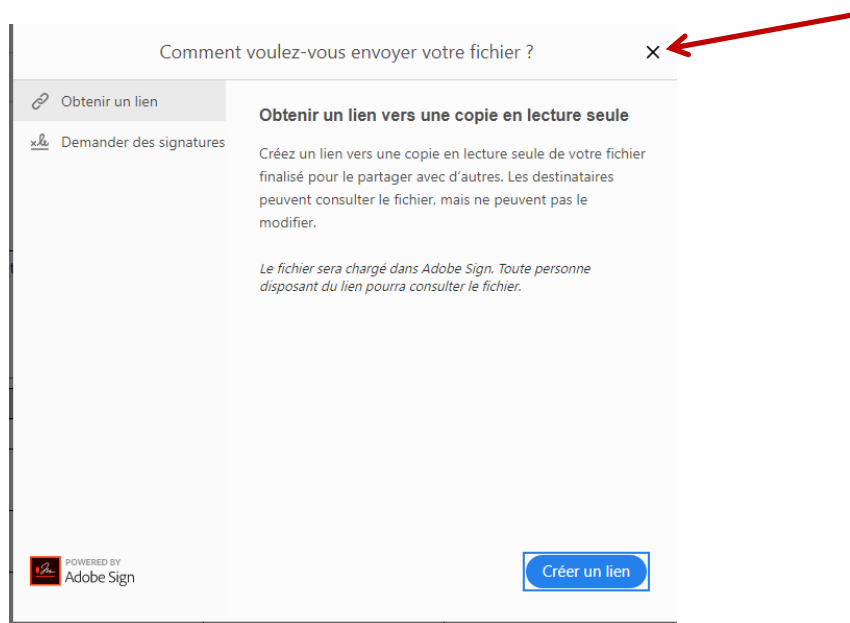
Comment voulez-vous envoyer votre fichier ?

×

Obtenir un lien

Demander des signatures

Obtenir un lien vers une copie en lecture seule

Créez un lien vers une copie en lecture seule de votre fichier finalisé pour le partager avec d'autres. Les destinataires peuvent consulter le fichier, mais ne peuvent pas le modifier.

Le fichier sera chargé dans Adobe Sign. Toute personne disposant du lien pourra consulter le fichier.

POWERED BY
Adobe Sign

Créer un lien